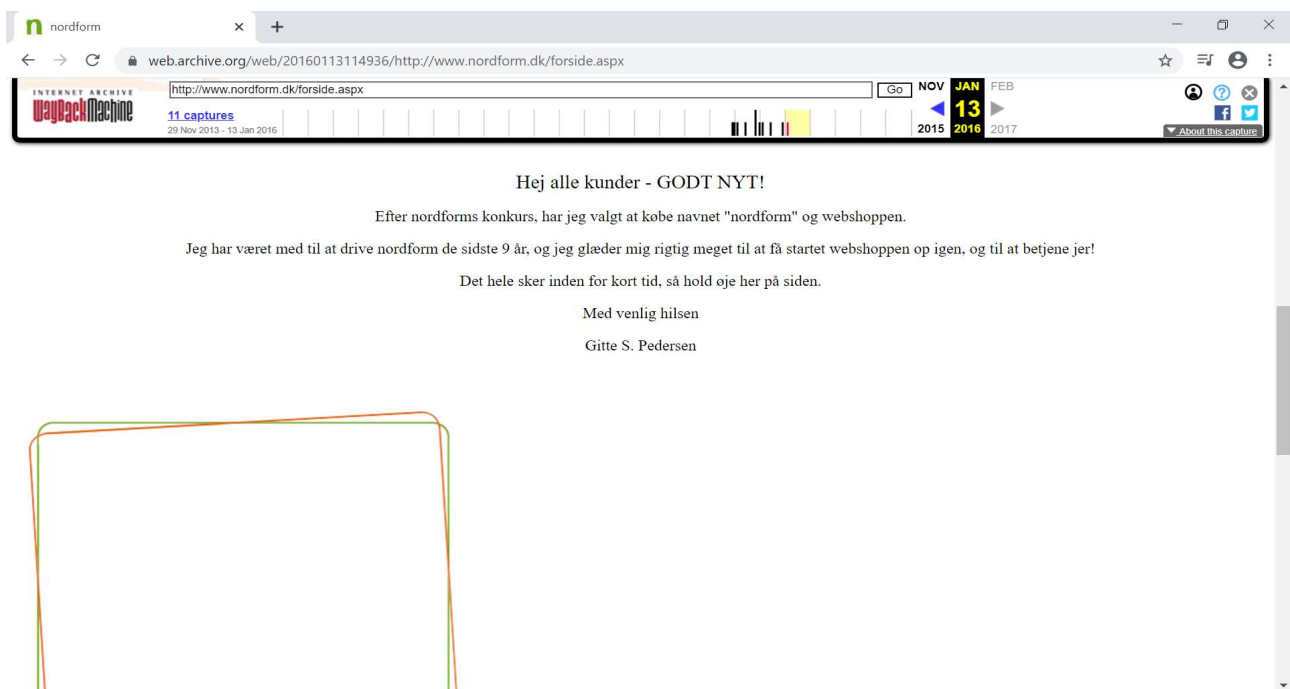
nordform

web.archive.org/web/20160113114936/http://www.nordform.dk/forside.aspx

INTERNET ARCHIVE
WaybackMachine

http://www.nordform.dk/forside.aspx
Go

11 captures
29 Nov 2013 - 13 Jan 2016

NOV JAN FEB
13
2015 2016 2017

About this capture

Hej alle kunder - GODT NYT!

Efter nordforms konkurs, har jeg valgt at købe navnet "nordform" og webshoppen.

Jeg har været med til at drive nordform de sidste 9 år, og jeg glæder mig rigtig meget til at få startet webshoppen op igen, og til at betjene jer!

Det hele sker inden for kort tid, så hold øje her på siden.

Med venlig hilsen

Gitte S. Pedersen